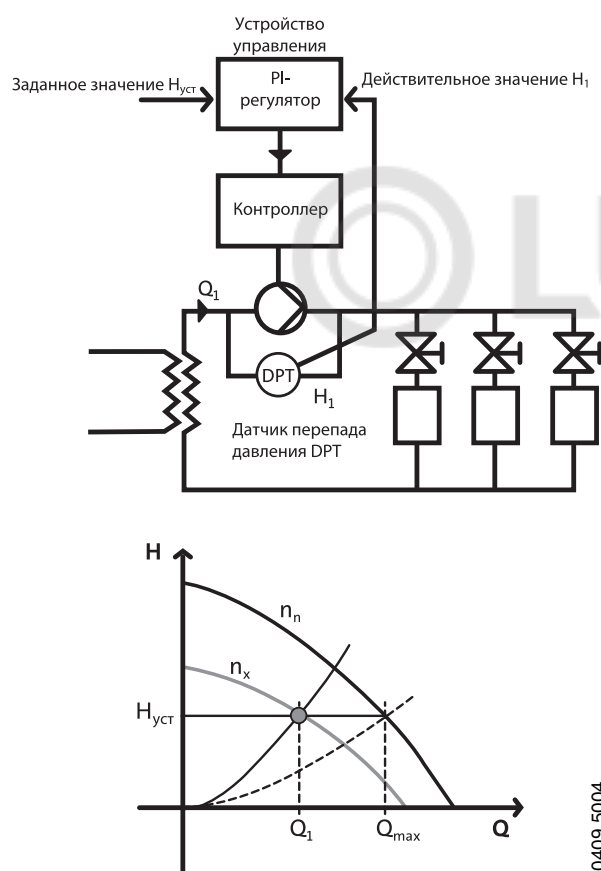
Устройство управления

Заданное значение $H_{уст}$

PI-регулятор

Действительное значение $H_1$

Контроллер

$Q_1$

DPT

$H_1$

Датчик перепада давления DPT

H

$n_n$

$n_x$

$H_{уст}$

$Q_1$

$Q_{max}$

Q

0409 5004